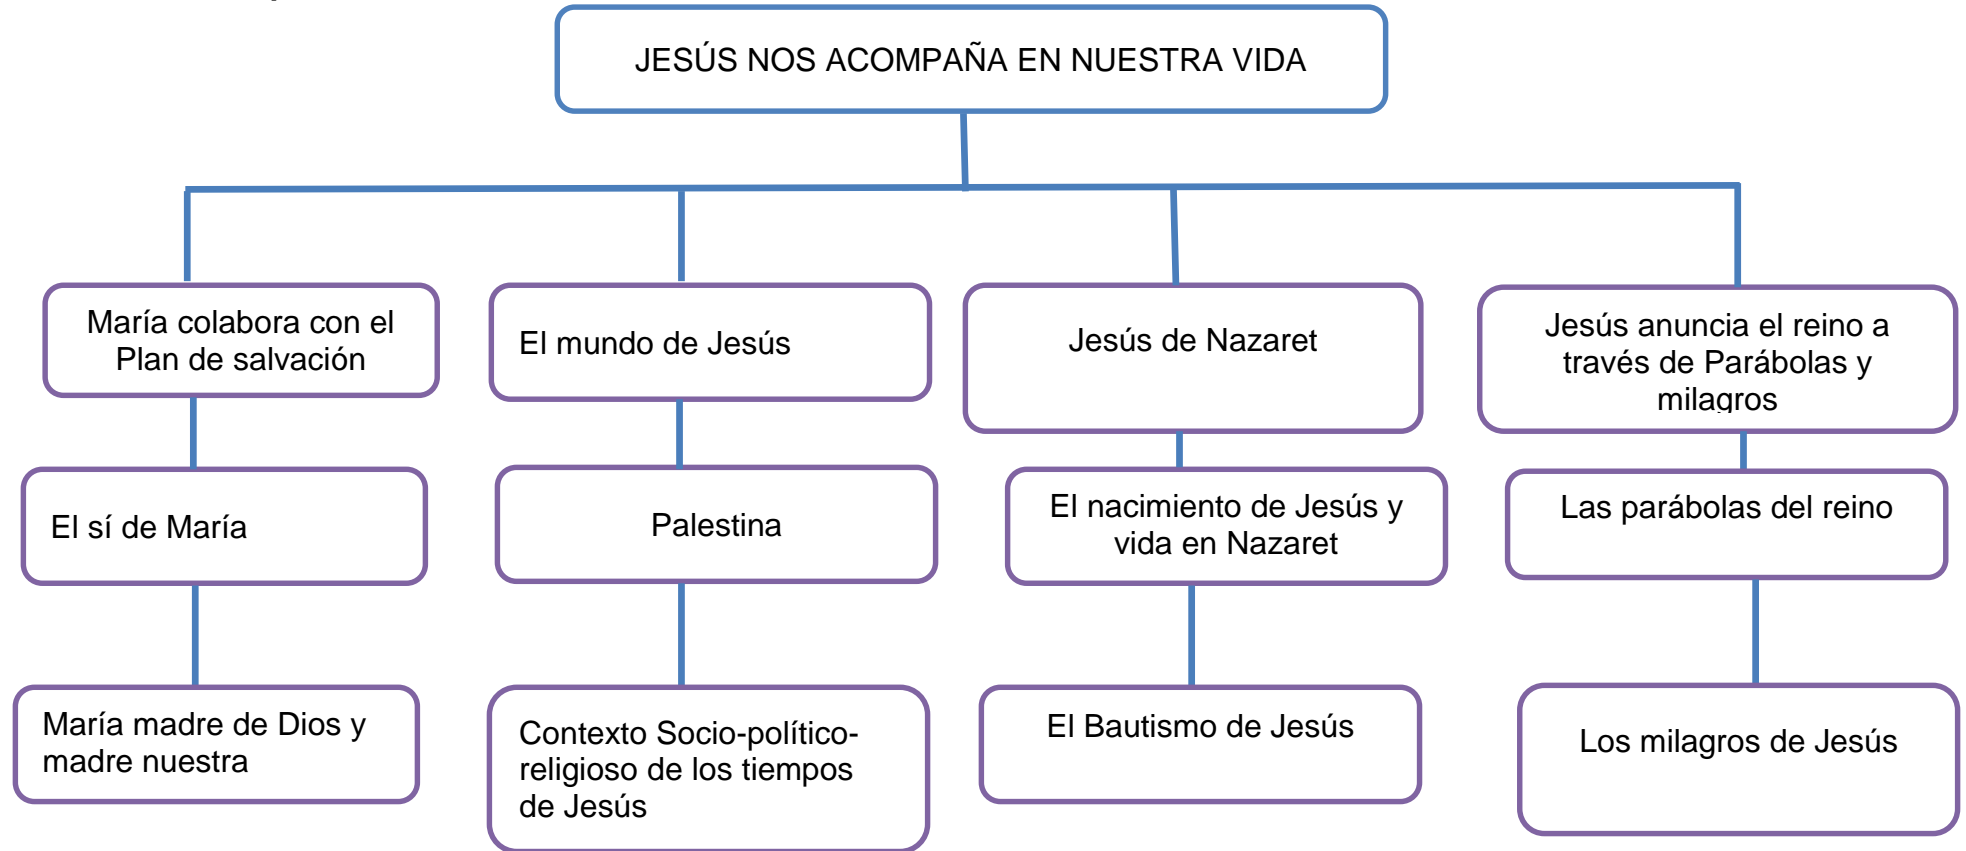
JESÚS NOS ACOMPAÑA EN NUESTRA VIDA

María colabora con el Plan de salvación

El sí de María

María madre de Dios y madre nuestra

El mundo de Jesús

Palestina

Contexto Socio-político-religioso de los tiempos de Jesús

Jesús de Nazaret

El nacimiento de Jesús y vida en Nazaret

El Bautismo de Jesús

Jesús anuncia el reino a través de Parábolas y milagros

Las parábolas del reino

Los milagros de Jesús